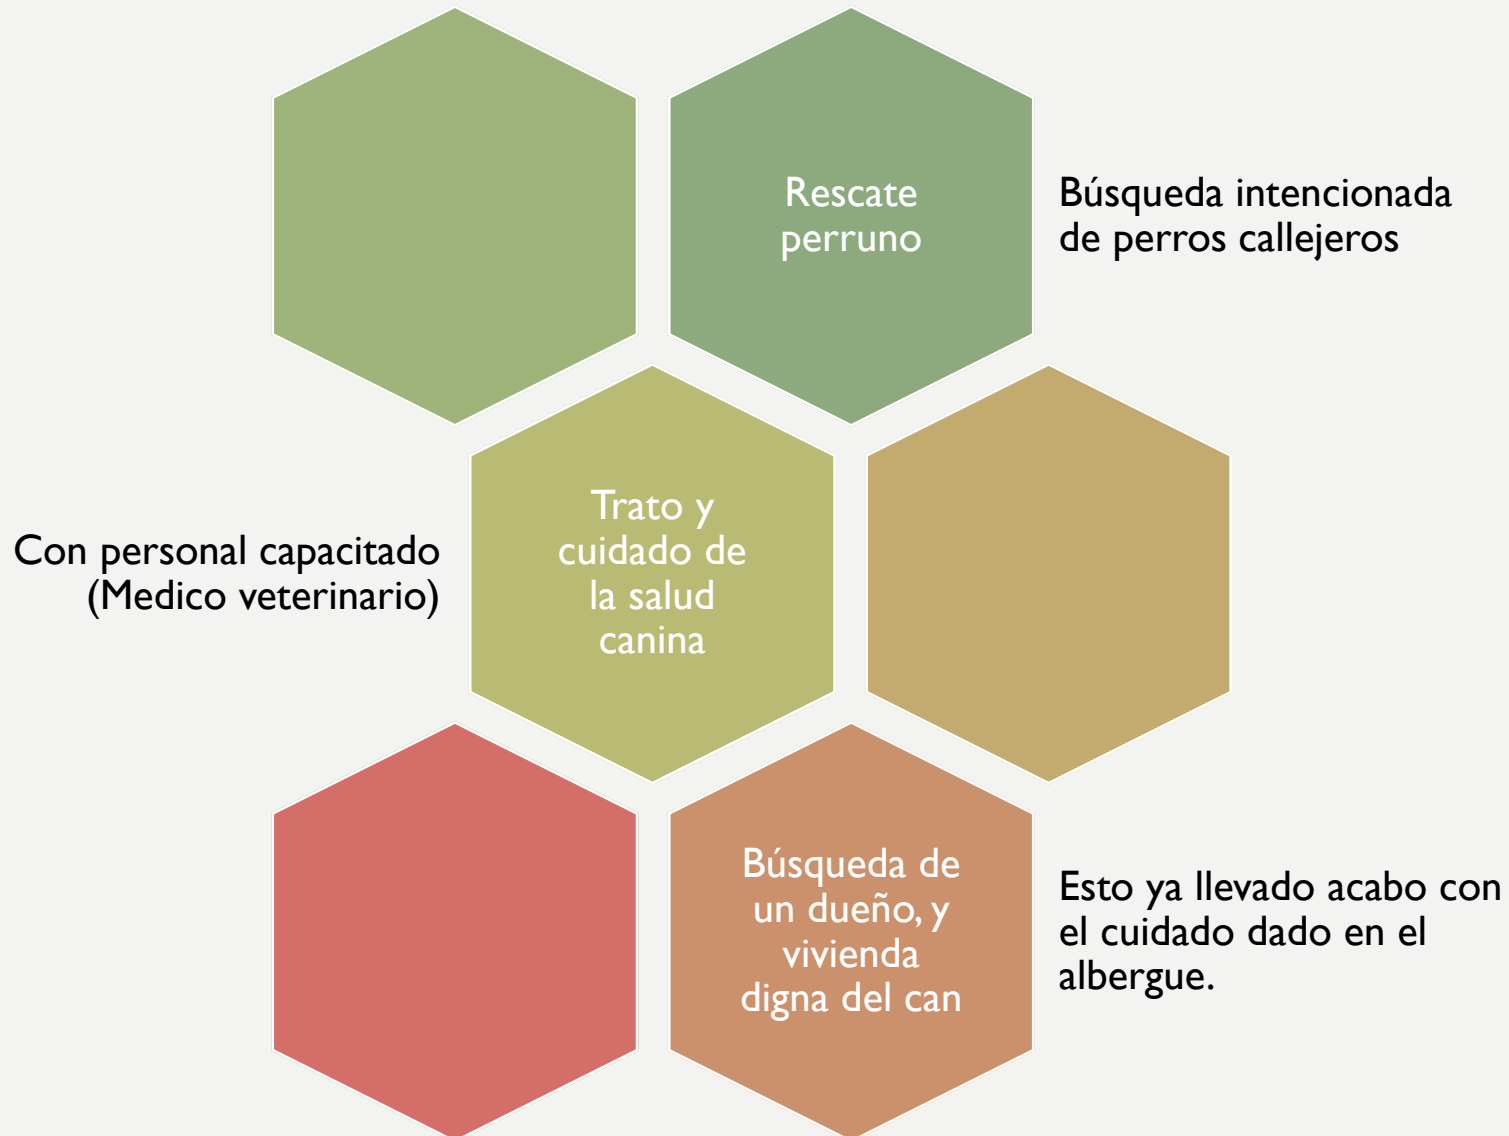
Rescate perruno

Búsqueda intencionada de perros callejeros

Con personal capacitado (Medico veterinario)

Trato y cuidado de la salud canina

Búsqueda de un dueño, y vivienda digna del can

Esto ya llevado acabo con el cuidado dado en el albergue.